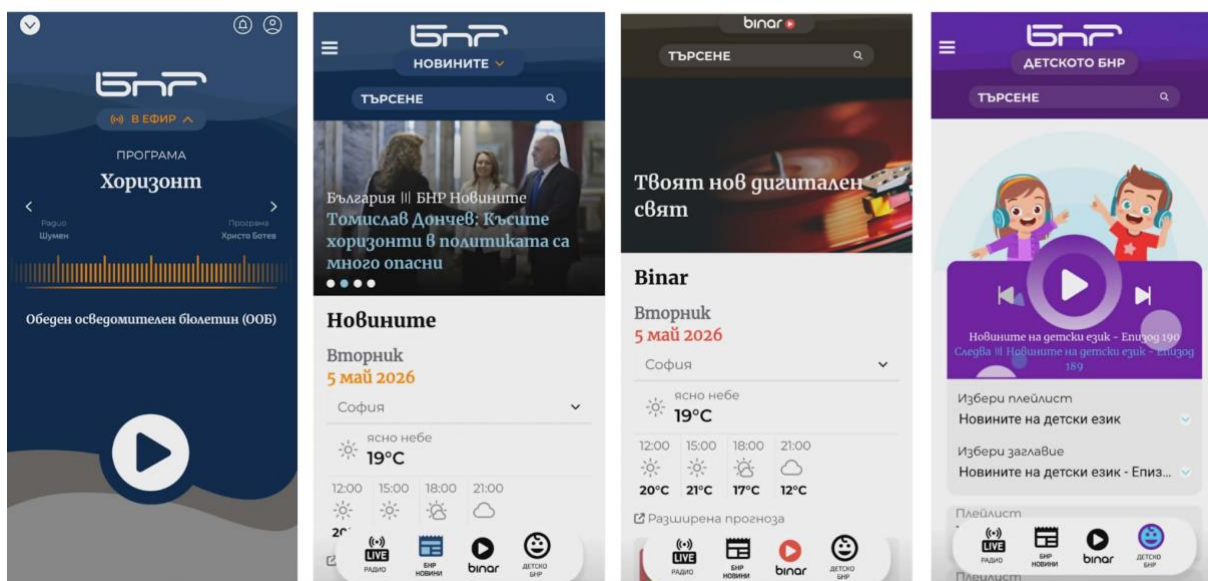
БНР
В ЕФИР
ПРОГРАМА
Хоризонт
Радио Шумен
Програма Христо Ботев
Обеден осведомителен бюлетин (ООБ)

БНР
НОВИНИТЕ
ТЪРСЕНЕ
България ||| БНР Новините
Томислав Дончев: Късите хоризонти в политиката са много опасни
Новините
Вторник
5 май 2026
София
ясно небе
19°C
12:00 15:00 18:00 21:00
20
LIVE РАДИО
БНР НОВИНИ
binar
ДЕТСКО БНР

binar
ТЪРСЕНЕ
Твоят нов дигитален свят
Binar
Вторник
5 май 2026
София
ясно небе
19°C
| 12:00 | 15:00 | 18:00 | 21:00 |
|---|---|---|---|
| 20°C | 21°C | 17°C | 12°C |
Разширена прогноза
LIVE РАДИО
БНР НОВИНИ
binar
ДЕТСКО БНР

БНР
ДЕТСКОТО БНР
ТЪРСЕНЕ
Новините на детски език - Епизод 190
Следва ||| Новините на детски език - Епизод 189
Избери плейлист
Новините на детски език
Избери заглавие
Новините на детски език - Епиз...
Плейлист
LIVE РАДИО
БНР НОВИНИ
binar
ДЕТСКО БНР
Плейлист